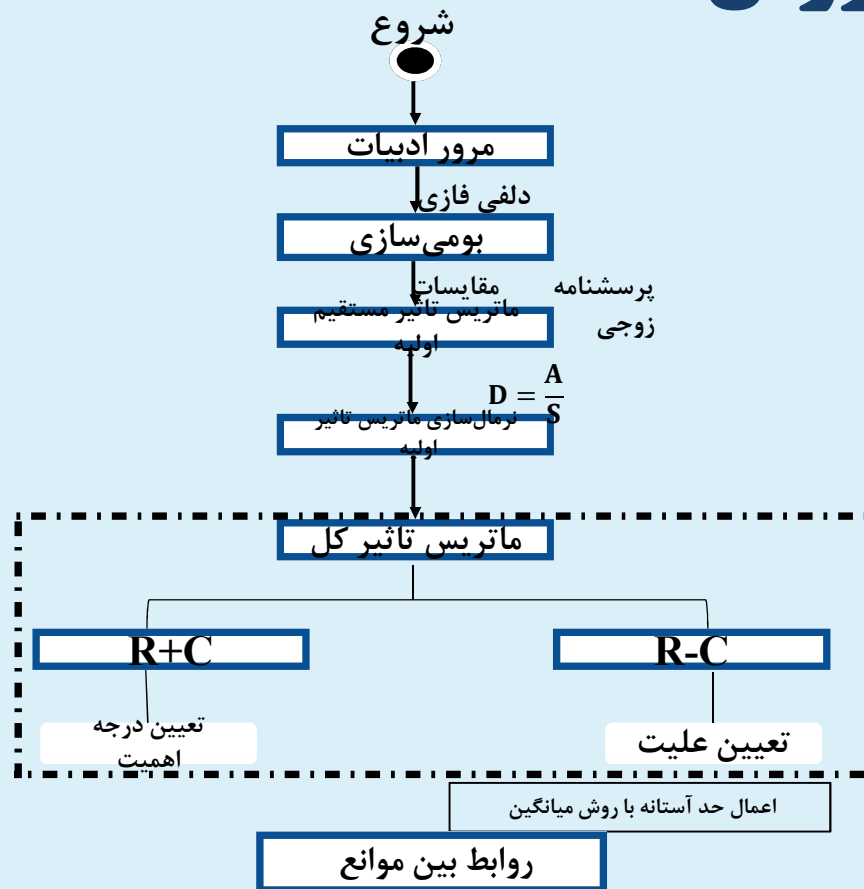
شروع

مرور ادبیات

دلفی فازی

بومی‌سازی

مقایسات

پرسشنامه زوجی

ماتریس تاثیر مستقیم اولیه

$D = \frac{A}{S}$

نرمال‌سازی ماتریس تاثیر اولیه

ماتریس تاثیر کل

R+C

R-C

تعیین درجه اهمیت

تعیین علیت

اعمال حد آستانه با روش میانگین

روابط بین موانع